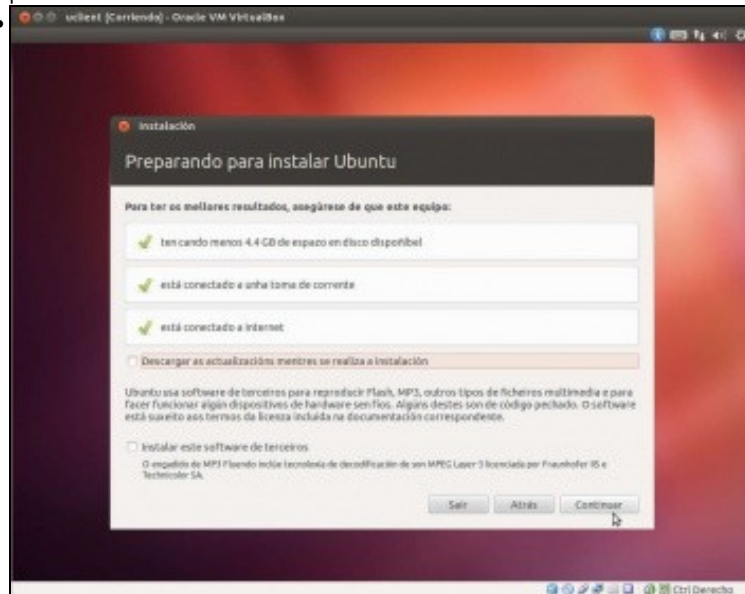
uclient [Correndo] - Oracle VM VirtualBox

Instalación

Preparando para instalar Ubuntu

Para ter os mellores resultados, asegúrese de que este equipo:

ten cando menos 4.4 GB de espazo en disco dispoñíbel

está conectado a unha toma de corrente

está conectado a internet

Descargar as actualizacións mentres se realiza a instalación

Ubuntu usa software de terceiros para reproducir Flash, MP3, outros tipos de ficheiros multimedia e para facer funcionar algún dispositivos de hardware sen fíos. Algúns destes son de código pechado. O software está suxeito aos termos da licenza incluída na documentación correspondente.

Instalar este software de terceiros

O engadido de MP3 Fluendo inclúe tecnoloxía de decodificación de son MPEG Layer-3 licenciada por Fraunhofer IIS e Technicolor SA.

Saír Atrás Continuar

Ctrl Dereito